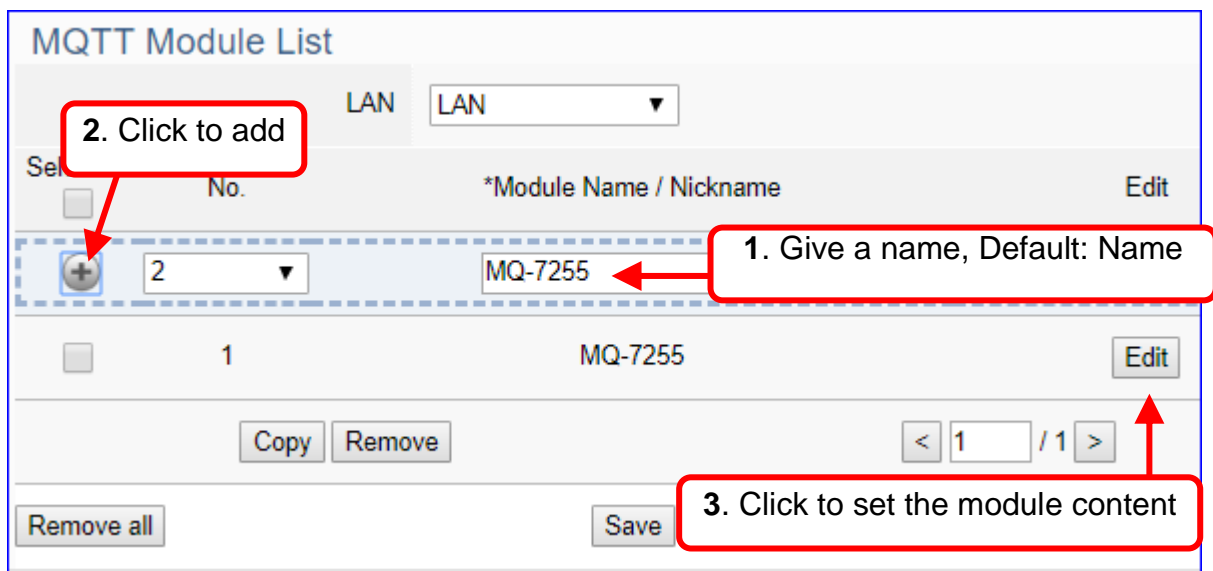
MQTT Module List

LAN LAN ▼

**2**. Click to add

Sel No. *Module Name / Nickname Edit

2 ▼ MQ-7255

**1**. Give a name, Default: Name

1 MQ-7255 Edit

Copy Remove

< 1 / 1 >

**3**. Click to set the module content

Remove all

Save